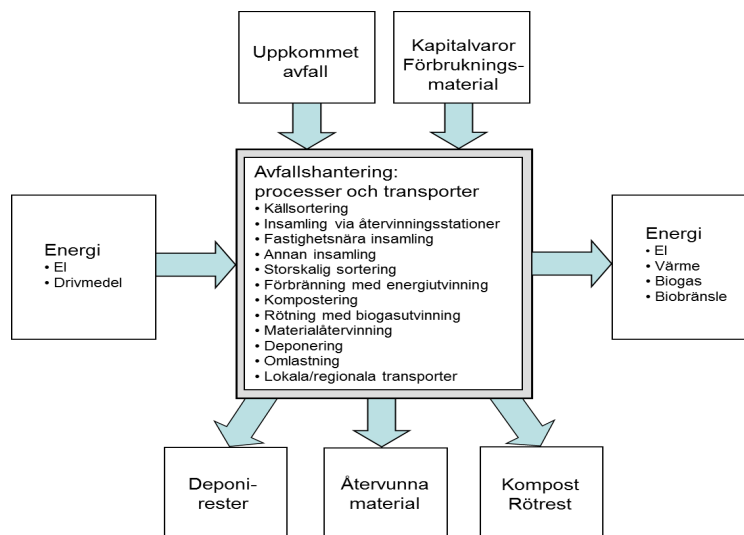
Uppkommet avfall

Kapitalvaror Förbruknings-material

Energi
• El
• Drivmedel

Avfallshantering: processer och transporter
• Källsortering
• Insamling via återvinningsstationer
• Fastighetsnära insamling
• Annan insamling
• Storskalig sortering
• Förbränning med energiutvinning
• Kompostering
• Rötning med biogasutvinning
• Materialåtervinning
• Deponering
• Omlastning
• Lokala/regionala transporter

Energi
• El
• Värme
• Biogas
• Biobränsle

Deponi-rester

Återvunna material

Kompost Rötrest